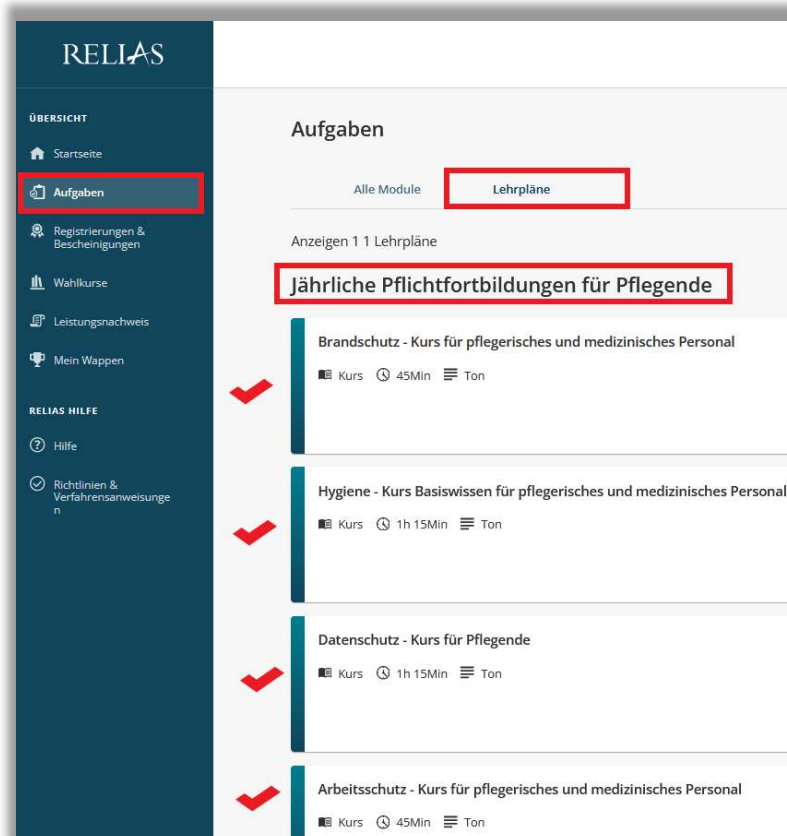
RELIAS

ÜBERSICHT

Startseite

Aufgaben

Registrierungen & Bescheinigungen

Wahlkurse

Leistungsnachweis

Mein Wappen

RELIAS HILFE

Hilfe

Richtlinien & Verfahrensanweisungen

Aufgaben

Alle Module

Lehrpläne

Anzeigen 1 1 Lehrpläne

Jährliche Pflichtfortbildungen für Pflegende

Brandschutz - Kurs für pflegerisches und medizinisches Personal

Kurs 45Min Ton

Hygiene - Kurs Basiswissen für pflegerisches und medizinisches Personal

Kurs 1h 15Min Ton

Datenschutz - Kurs für Pflegende

Kurs 1h 15Min Ton

Arbeitsschutz - Kurs für pflegerisches und medizinisches Personal

Kurs 45Min Ton